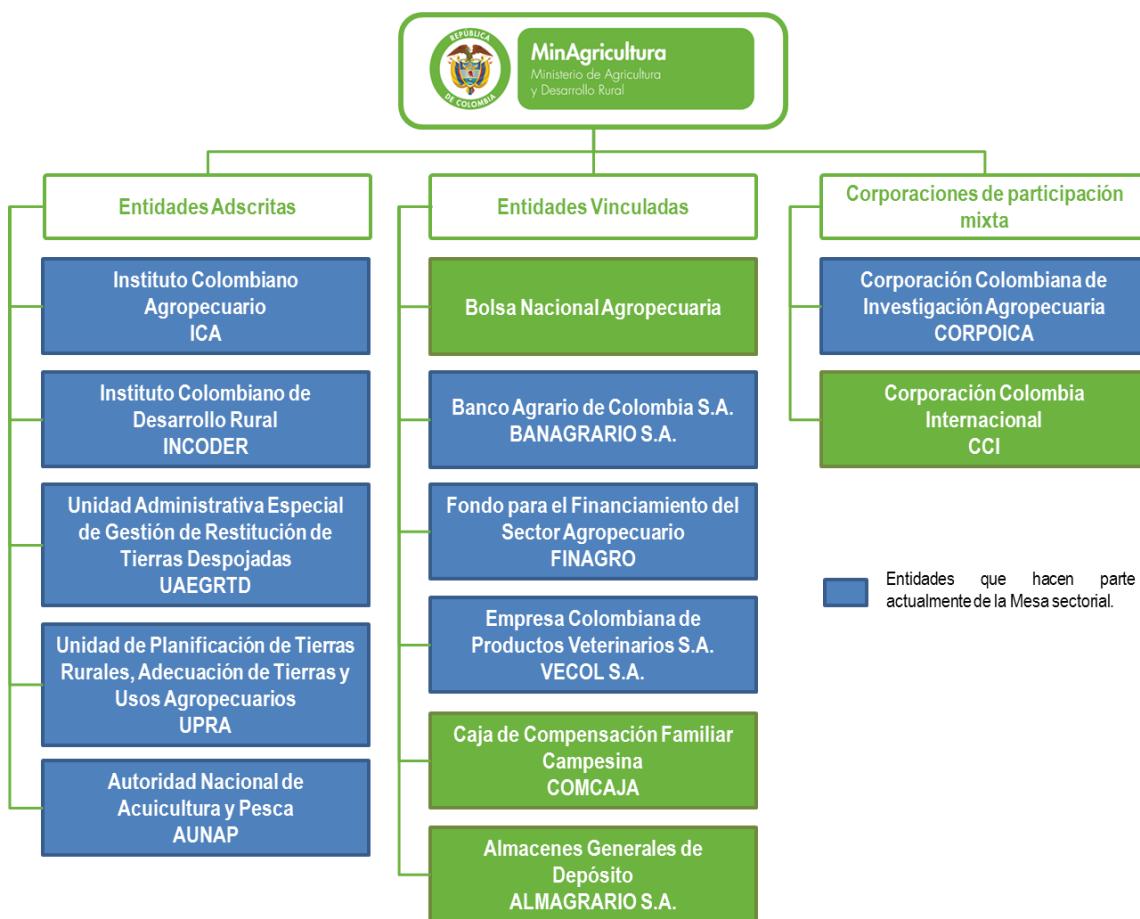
REPÚBLICA DE COLOMBIA

MinAgricultura
Ministerio de Agricultura y Desarrollo Rural

Entidades Adscritas

Instituto Colombiano Agropecuario ICA

Instituto Colombiano de Desarrollo Rural INCODER

Unidad Administrativa Especial de Gestión de Restitución de Tierras Despojadas UAEGRTD

Unidad de Planificación de Tierras Rurales, Adecuación de Tierras y Usos Agropecuarios UPRA

Autoridad Nacional de Acuicultura y Pesca AUNAP

Entidades Vinculadas

Bolsa Nacional Agropecuaria

Banco Agrario de Colombia S.A. BANAGRARIO S.A.

Fondo para el Financiamiento del Sector Agropecuario FINAGRO

Empresa Colombiana de Productos Veterinarios S.A. VECOL S.A.

Caja de Compensación Familiar Campesina COMCAJA

Almacenes Generales de Depósito ALMAGRARIO S.A.

Corporaciones de participación mixta

Corporación Colombiana de Investigación Agropecuaria CORPOICA

Corporación Colombia Internacional CCI

Entidades que hacen parte actualmente de la Mesa sectorial.